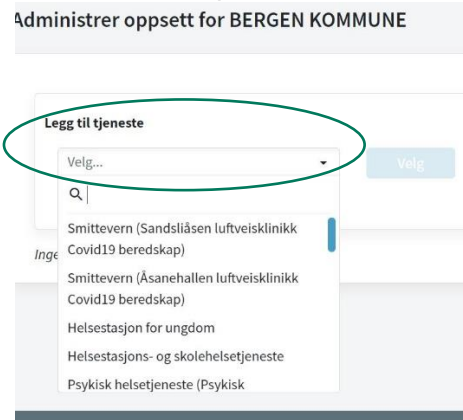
Administrer oppsett for BERGEN KOMMUNE

Legg til tjeneste

Velg...

Velg

Smittevern (Sandsliåsen luftveisklinikk Covid19 beredskap)

Smittevern (Åsanehallen luftveisklinikk Covid19 beredskap)

Helsestasjon for ungdom

Helsestasjons- og skolehelsetjeneste

Psykisk helsetjeneste (Psykisk

Inge